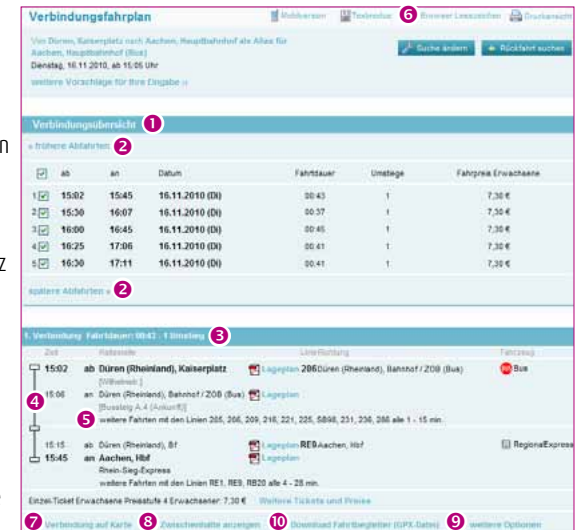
Verbindungsfahrplan

Mobilversion Textmodus 6 Browser Lesezeichen Druckansicht

Von Düren, Kaiserplatz nach Aachen, Hauptbahnhof als Alias für Aachen, Hauptbahnhof (Bus)
Dienstag, 16.11.2010, ab 15:05 Uhr

Suche ändern Rückfahrt suchen

weitere Vorschläge für Ihre Eingabe »

Verbindungsübersicht 1

« frühere Abfahrten 2

| | ab | an | Datum | Fahrtdauer | Umstiege | Fahrpreis Erwachsene |
|---|---|---|---|---|---|---|
| 1 | 15:02 | 15:45 | 16.11.2010 (Di) | 00:43 | 1 | 7,30 € |
| 2 | 15:30 | 16:07 | 16.11.2010 (Di) | 00:37 | 1 | 7,30 € |
| 3 | 16:00 | 16:45 | 16.11.2010 (Di) | 00:45 | 1 | 7,30 € |
| 4 | 16:25 | 17:06 | 16.11.2010 (Di) | 00:41 | 1 | 7,30 € |
| 5 | 16:30 | 17:11 | 16.11.2010 (Di) | 00:41 | 1 | 7,30 € |

spätere Abfahrten » 2

1. Verbindung Fahrtdauer: 00:43 - 1 Umstieg 3

Zeit Haltestelle Linie/Richtung Fahrzeug

4 15:02 ab Düren (Rheinland), Kaiserplatz Lageplan 206 Düren (Rheinland), Bahnhof / ZOB (Bus) Bus
[Wilhelmstr.]
15:06 an Düren (Rheinland), Bahnhof / ZOB (Bus) Lageplan
[Bussteig A 4 (Ankunft)]
5 weitere Fahrten mit den Linien 285, 286, 209, 218, 221, 225, 5898, 231, 236, 286 alle 1 - 15 min.

15:15 ab Düren (Rheinland), Bf Lageplan RE9 Aachen, Hbf RegionalExpress
15:45 an Aachen, Hbf Lageplan
Rhein-Sieg-Express
weitere Fahrten mit den Linien RE1, RE9, RB20 alle 4 - 28 min.

EinzelTicket Erwachsene Preisstufe 4 Erwachsener: 7,30 € Weitere Tickets und Preise

7 Verbindung auf Karte 8 Zwischenhalte anzeigen 10 Download Fahrtbegleiter (GPX-Datei) 9 weitere Optionen